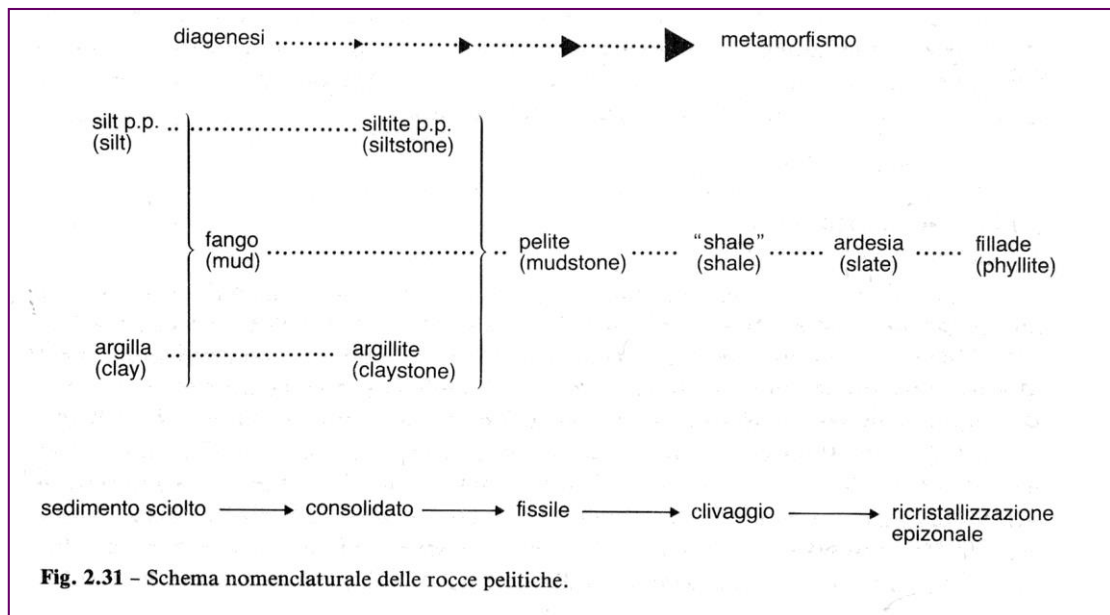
diagenesi ........................................ metamorfismo

silt p.p. .. ........................ siltite p.p.
(silt) (siltstone)

fango ........................ .. pelite ...... "shale" ....... ardesia ...... fillade
(mud) (mudstone) (shale) (slate) (phyllite)

argilla .. .................. argillite
(clay) (claystone)

sedimento sciolto → consolidato → fissile → clivaggio → ricristallizzazione epizonale

**Fig. 2.31** – Schema nomenclaturale delle rocce pelitiche.